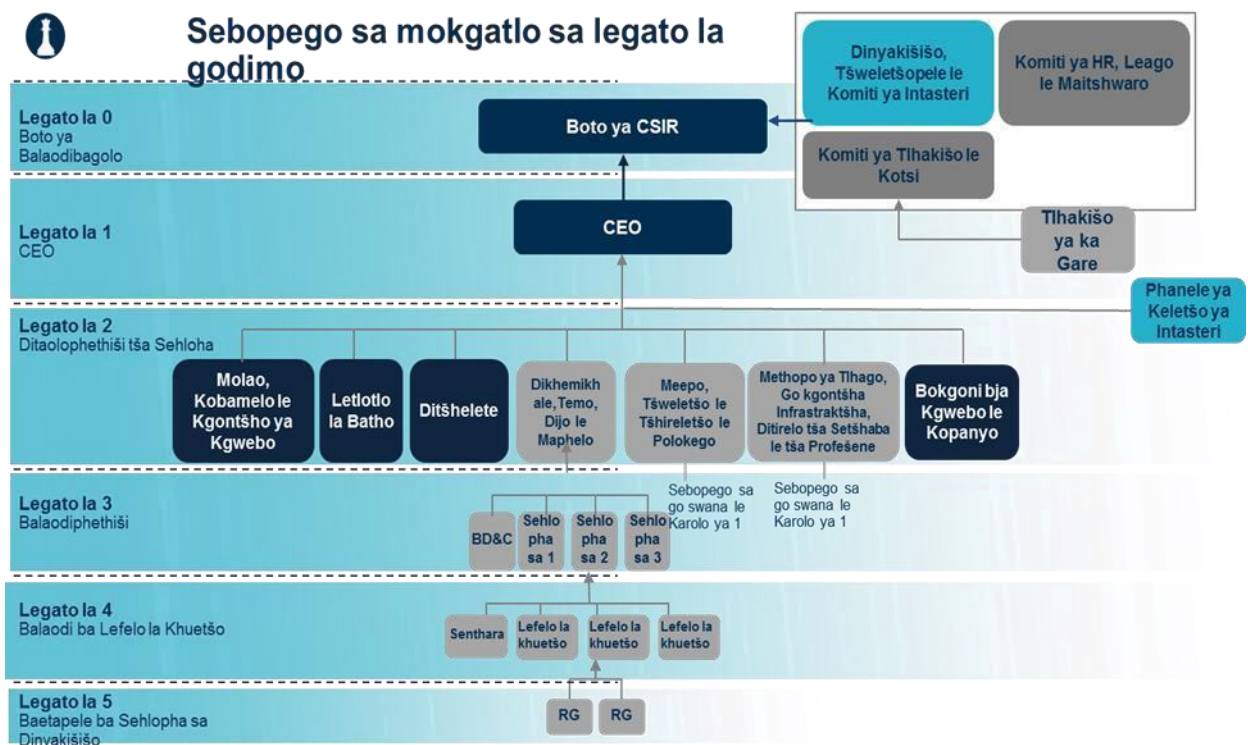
Sebopego sa mokgatlo sa legato la godimo

Legato la 0
Boto ya Balaodibagolo

Boto ya CSIR

Dinyakišišo, Tšweletšopele le Komiti ya Intasteri

Komiti ya HR, Leago le Maitshwaro

Komiti ya Tlhakišo le Kotsi

Tlhakišo ya ka Gare

Legato la 1
CEO

CEO

Phanele ya Keletšo ya Intasteri

Legato la 2
Ditaolophethiši tša Sehloha

Molao, Kobamelo le Kgontšho ya Kgwebo

Letlotlo la Batho

Ditšhelete

Dikhemikhale, Temo, Dijo le Maphelo

Meepo, Tšweletšo le Tšhireletšo le Polokego

Methopo ya Tlhago, Go kgontšha Infrastraktšha, Ditirelo tša Setšhaba le tša Profešene

Bokgoni bja Kgwebo le Kopanyo

Legato la 3
Balaodiphethiši

Sebopego sa go swana le Karolo ya 1

Sebopego sa go swana le Karolo ya 1

BD&C

Sehlopha sa 1

Sehlopha sa 2

Sehlopha sa 3

Legato la 4
Balaodi ba Lefelo la Khuetšo

Senthara

Lefelo la khuetšo

Lefelo la khuetšo

Lefelo la khuetšo

Legato la 5
Baetapele ba Sehlopha sa Dinyakišišo

RG

RG